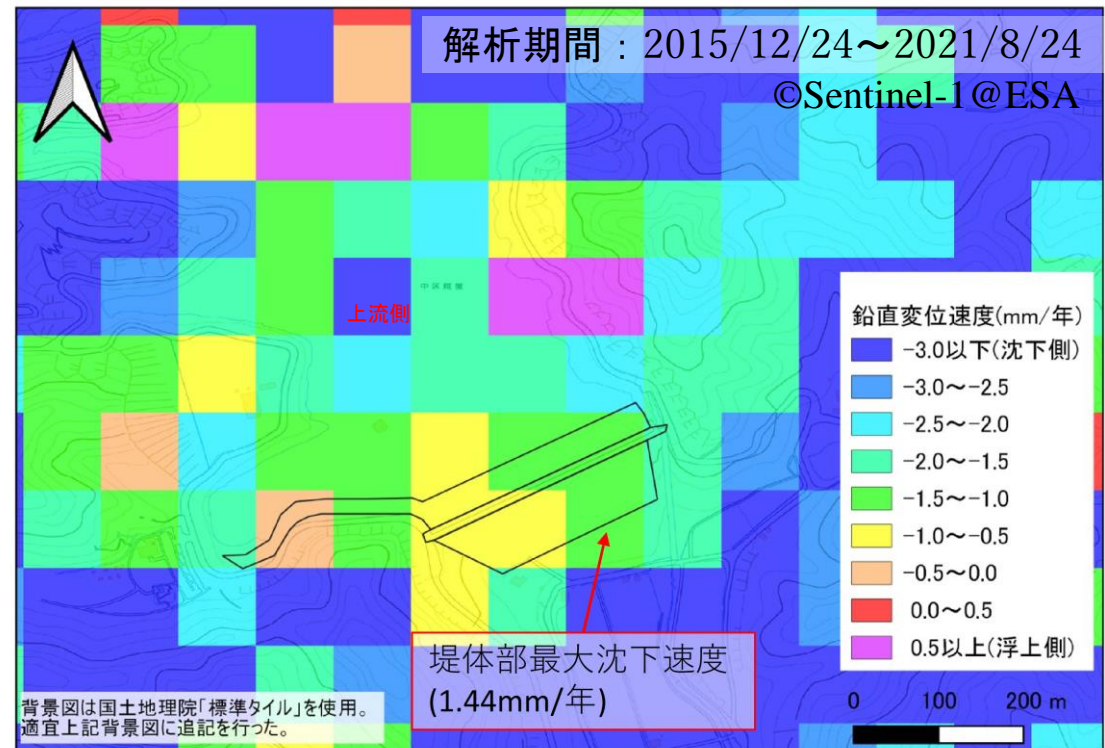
解析期間：2015/12/24～2021/8/24
©Sentinel-1@ESA

上流側

中沢観測

鉛直変位速度(mm/年)
-3.0以下(沈下側)
-3.0～-2.5
-2.5～-2.0
-2.0～-1.5
-1.5～-1.0
-1.0～-0.5
-0.5～0.0
0.0～0.5
0.5以上(浮上側)

堤体部最大沈下速度
(1.44mm/年)

背景図は国土地理院「標準タイル」を使用。
適宜上記背景図に追記を行った。

0 100 200 m